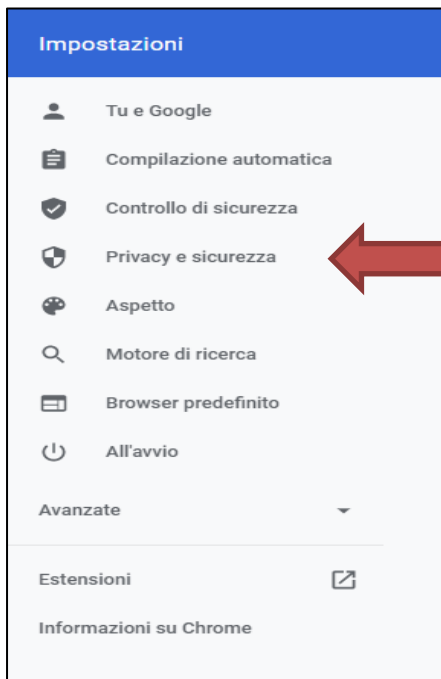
Impostazioni

Tu e Google

Compilazione automatica

Controllo di sicurezza

Privacy e sicurezza

Aspetto

Motore di ricerca

Browser predefinito

All'avvio

Avanzate

Estensioni

Informazioni su Chrome